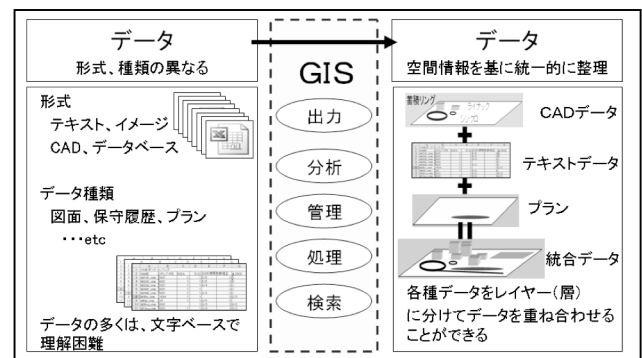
データ
形式、種類の異なる

形式
テキスト、イメージ
CAD、データベース

データ種類
図面、保守履歴、プラン
・・・etc

データの多くは、文字ベースで理解困難

GIS

出力

分析

管理

処理

検索

データ
空間情報を基に統一的に整理

CADデータ

テキストデータ

プラン

統合データ

各種データをレイヤー（層）に分けてデータを重ね合わせることができる